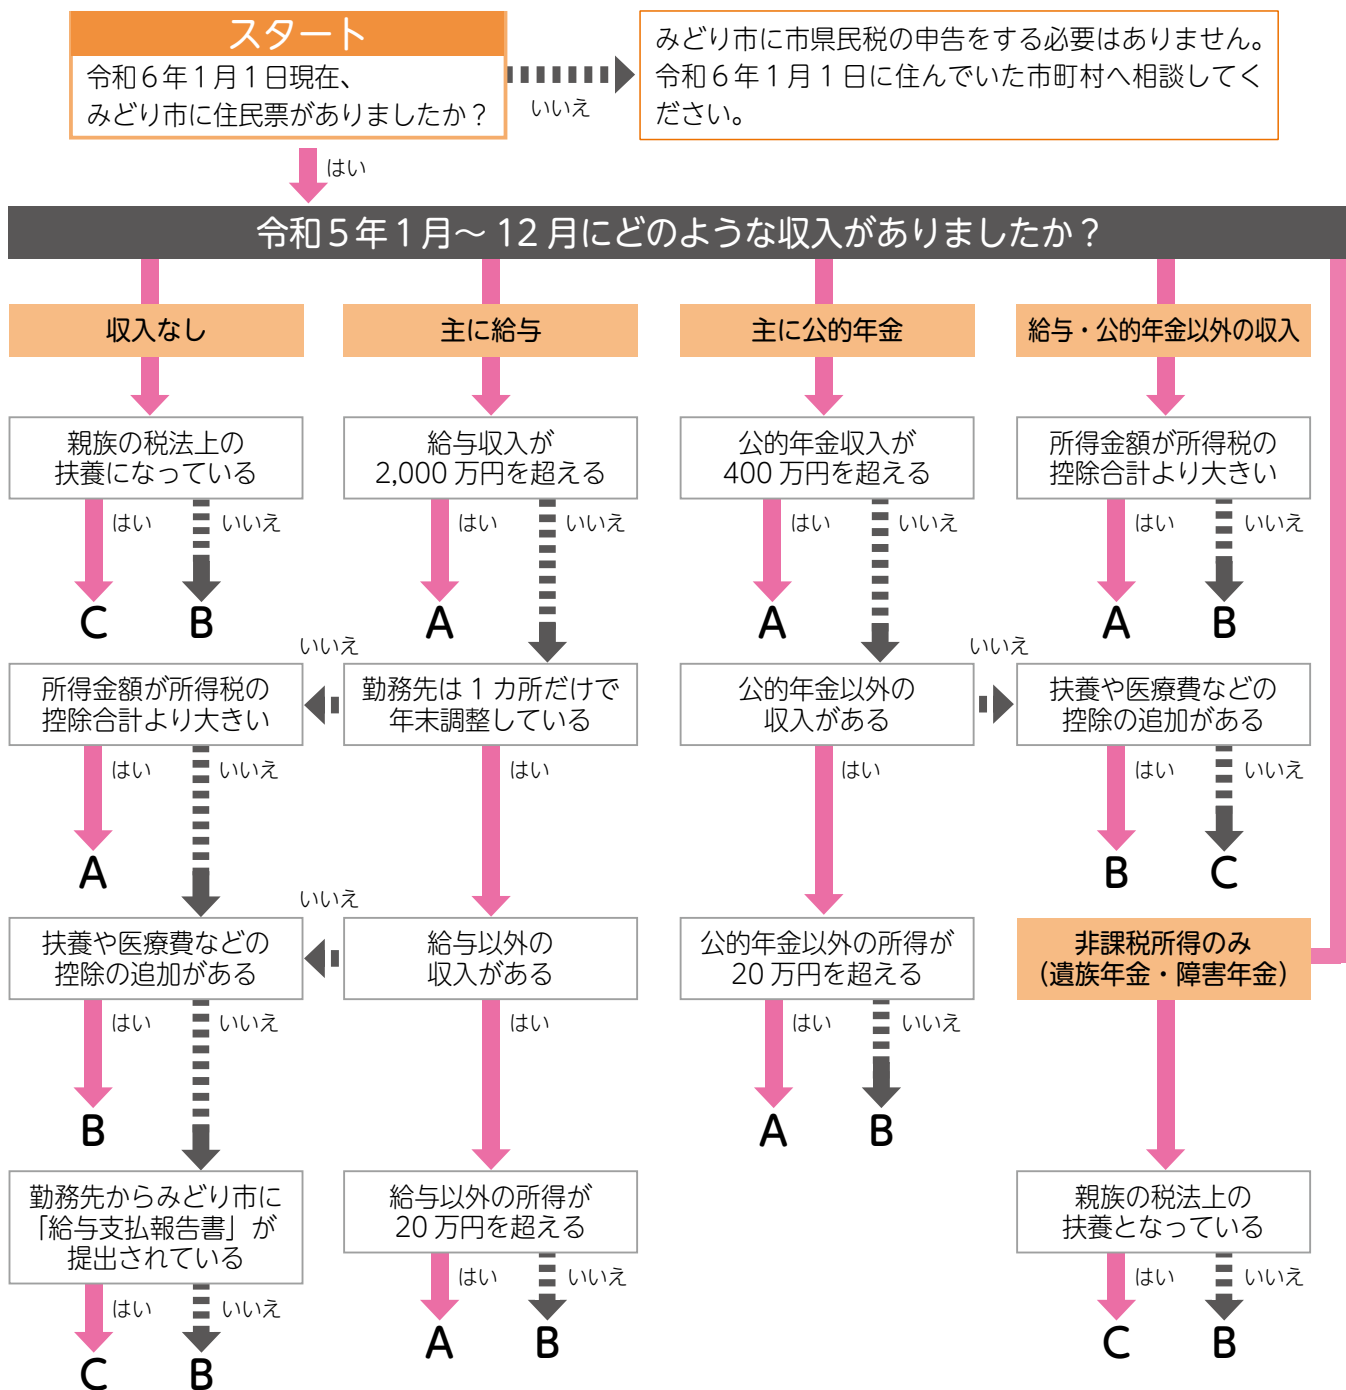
スタート
令和６年１月１日現在、みどり市に住民票がありましたか？

いいえ

みどり市に市県民税の申告をする必要はありません。令和６年１月１日に住んでいた市町村へ相談してください。

はい

令和５年１月～ 12 月にどのような収入がありましたか？

収入なし

親族の税法上の扶養になっている

はい いいえ

C B

所得金額が所得税の控除合計より大きい

はい いいえ

A

扶養や医療費などの控除の追加がある

はい いいえ

B

勤務先からみどり市に「給与支払報告書」が提出されている

はい いいえ

C B

主に給与

給与収入が 2,000 万円を超える

はい いいえ

A

いいえ

勤務先は１カ所だけで年末調整している

はい

いいえ

給与以外の収入がある

はい

給与以外の所得が 20 万円を超える

はい いいえ

A B

主に公的年金

公的年金収入が 400 万円を超える

はい いいえ

A

公的年金以外の収入がある

はい

公的年金以外の所得が 20 万円を超える

はい いいえ

A B

給与・公的年金以外の収入

所得金額が所得税の控除合計より大きい

はい いいえ

A B

いいえ

扶養や医療費などの控除の追加がある

はい いいえ

B C

非課税所得のみ（遺族年金・障害年金）

親族の税法上の扶養となっている

はい いいえ

C B